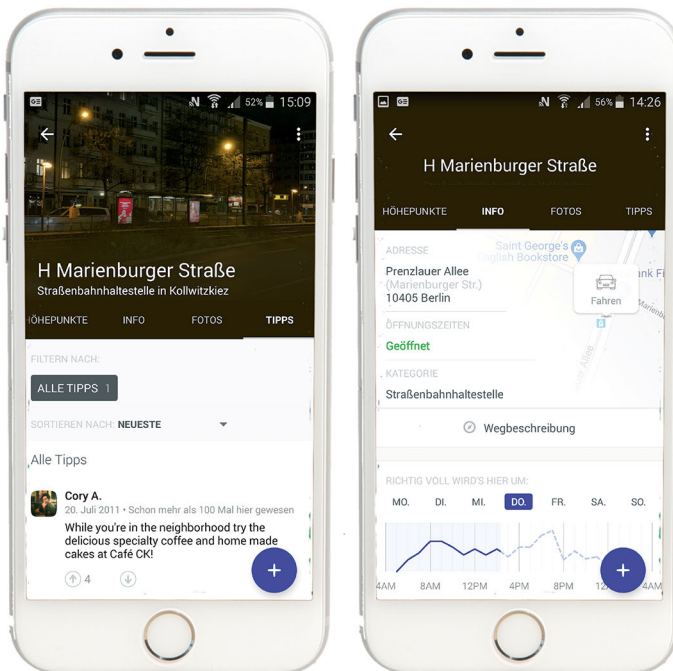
52% 15:09

H Marienburger Straße

Straßenbahnhaltestelle in Kollwitzkiez

HÖHEPUNKTE INFO FOTOS TIPPS

FILTERN NACH:

ALLE TIPPS 1

SORTIEREN NACH: NEUESTE

Alle Tipps

Cory A.

20. Juli 2011 • Schon mehr als 100 Mal hier gewesen

While you're in the neighborhood try the delicious specialty coffee and home made cakes at Café CK!

4

56% 14:26

H Marienburger Straße

HÖHEPUNKTE INFO FOTOS TIPPS

ADRESSE

Prenzlauer Allee
(Marienburger Str.)
10405 Berlin

Saint George's English Bookstore

Fahren

ÖFFNUNGSZEITEN

Geöffnet

KATEGORIE

Straßenbahnhaltestelle

Wegbeschreibung

RICHTIG VOLL WIRD'S HIER UM:

MO. DI. MI. DO. FR. SA. SO.

4AM 8AM 12PM 4PM 8PM 12 4AM